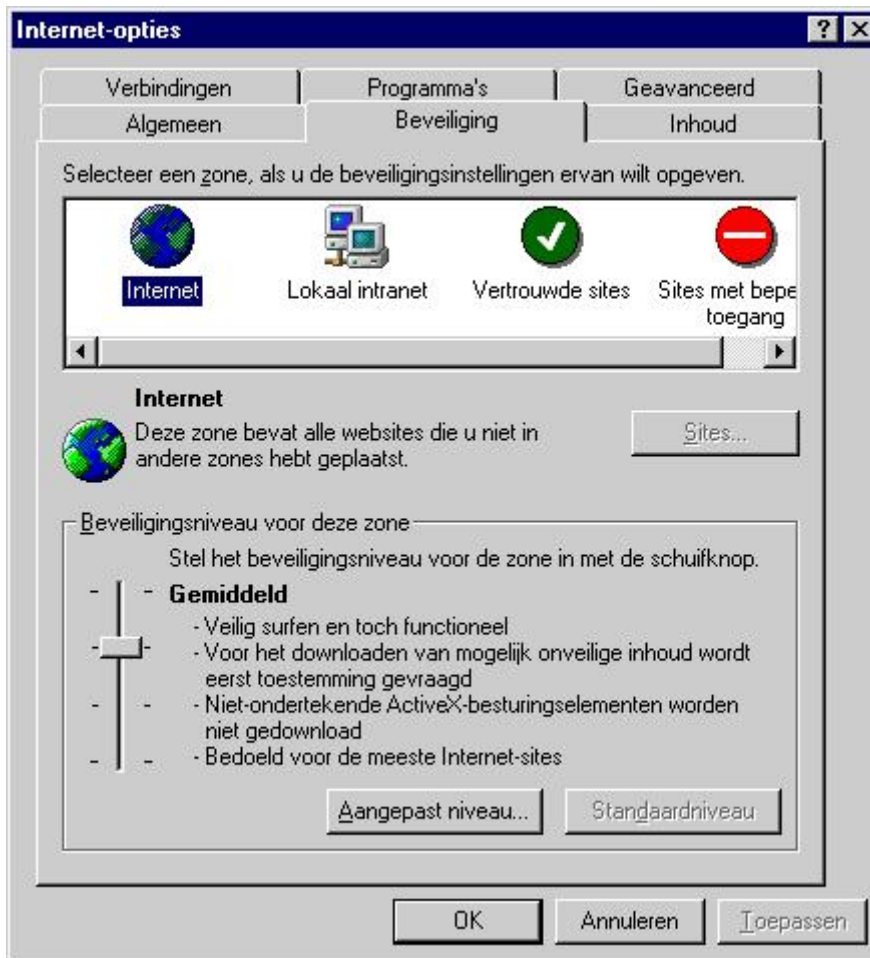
Internet-opties

?

Verbindingen
Programma's
Geavanceerd
Algemeen
Beveiliging
Inhoud

Selecteer een zone, als u de beveiligingsinstellingen ervan wilt opgeven.

Internet
Lokaal intranet
Vertrouwde sites
Sites met bepe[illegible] toegang

Internet
Deze zone bevat alle websites die u niet in andere zones hebt geplaatst.

Sites...

Beveiligingsniveau voor deze zone

Stel het beveiligingsniveau voor de zone in met de schuifknop.

Gemiddeld
- Veilig surfen en toch functioneel
- Voor het downloaden van mogelijk onveilige inhoud wordt eerst toestemming gevraagd
- Niet-ondertekende ActiveX-besturingselementen worden niet gedownload
- Bedoeld voor de meeste Internet-sites

Aangepast niveau...
Standaardniveau

OK
Annuleren
Toepassen